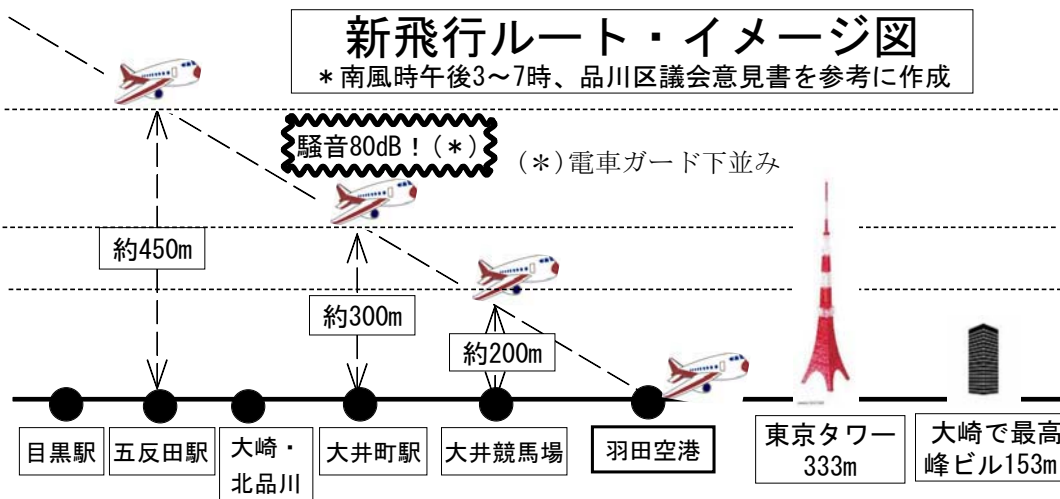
新飛行ルート・イメージ図
＊南風時午後3〜7時、品川区議会意見書を参考に作成

騒音80dB！（＊）

（＊）電車ガード下並み

約450m

約300m

約200m

目黒駅

五反田駅

大崎・北品川

大井町駅

大井競馬場

羽田空港

東京タワー 333m

大崎で最高峰ビル153m